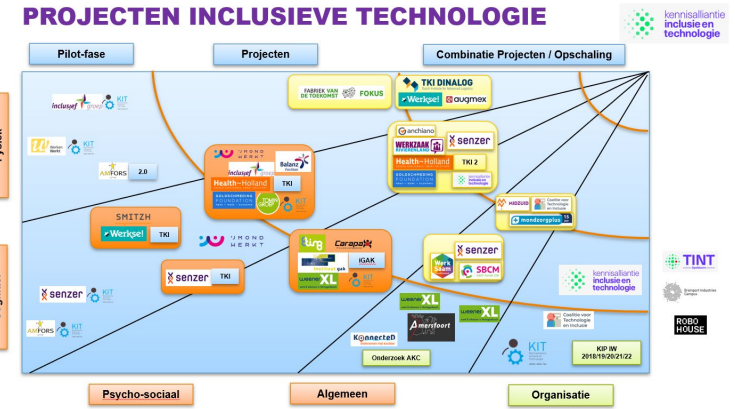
PROJECTEN INCLUSIEVE TECHNOLOGIE

kennisalliantie inclusie en technologie

Pilot-fase

Projecten

Combinatie Projecten / Opschaling

inclusief groep

KIT

KIT

AMFORS

2.0

FABRIEK VAN DE TOEKOMST

FOKUS

TKI DINALOG

Werkse!

augmex

anchiano

senzer

WERKZAAK RIVIERENLAND

Health~Holland

TKI 2

GOLDSCHMEDING FOUNDATION

kennisalliantie inclusie en technologie

IJMOND WERKT

Balanz

inclusief

Health~Holland

TKI

GOLDSCHMEDING FOUNDATION

KIT

MIDZUID

Coalitie voor Technologie en Inclusie

mondoorgplus

SMITZH

Werkse!

TKI

IJMOND WERKT

tzb

Carapax

iGAK

weenerXL

senzer

TKI

senzer

WerkSaam

SBCM

senzer

KIT

kennisalliantie inclusie en technologie

TINT

ROBO HOUSE

AMFORS

KIT

weenerXL

Amersfoort

weenerXL

Coalitie voor Technologie en Inclusie

KonnecteD

Onderzoek AKC

KIT

KIP IW 2018/19/20/21/22

Psycho-sociaal

Algemeen

Organisatie